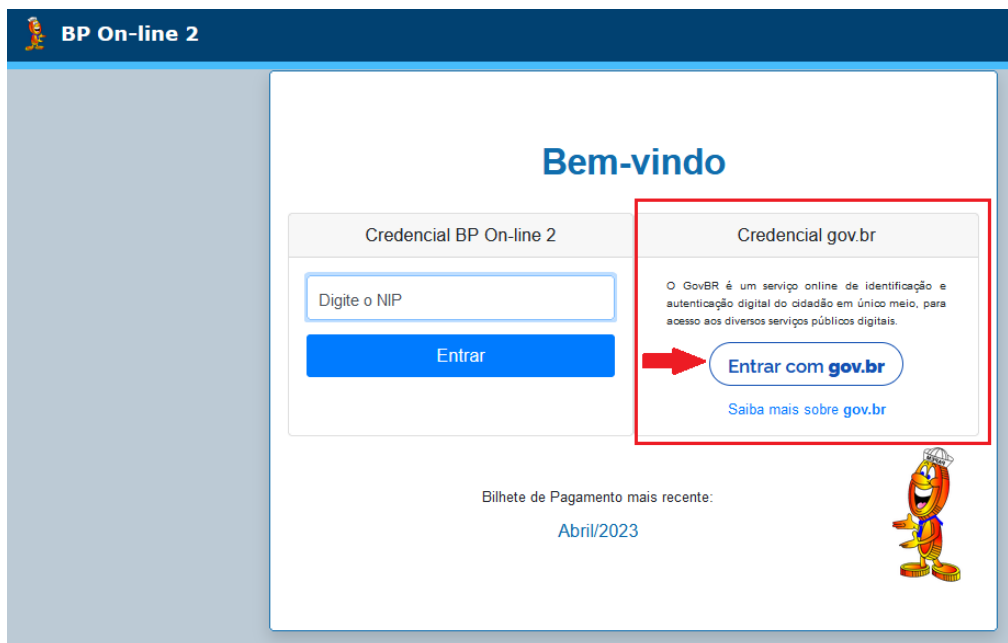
BP On-line 2

Bem-vindo

Credencial BP On-line 2

Digite o NIP

Entrar

Credencial gov.br

O GovBR é um serviço online de identificação e autenticação digital do cidadão em único meio, para acesso aos diversos serviços públicos digitais.

Entrar com gov.br

Saiba mais sobre gov.br

Bilhete de Pagamento mais recente:

Abril/2023